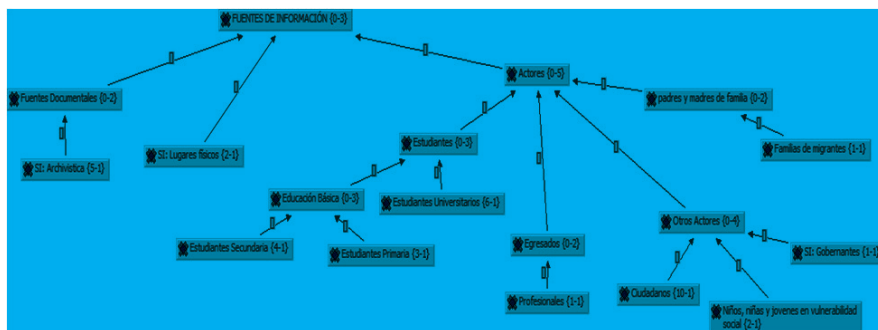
FUENTES DE INFORMACIÓN {0-3}

Fuentes Documentales {0-2}

SI: Archivística {5-1}

SI: Lugares físicos {2-1}

Actores {0-5}

padres y madres de familia {0-2}

Familias de migrantes {1-1}

Estudiantes {0-3}

Educación Básica {0-3}

Estudiantes Universitarios {6-1}

Estudiantes Secundaria {4-1}

Estudiantes Primaria {3-1}

Egresados {0-2}

Profesionales {1-1}

Otros Actores {0-4}

SI: Gobernantes {1-1}

Ciudadanos {10-1}

Niños, niñas y jovenes en vulnerabilidad social {2-1}